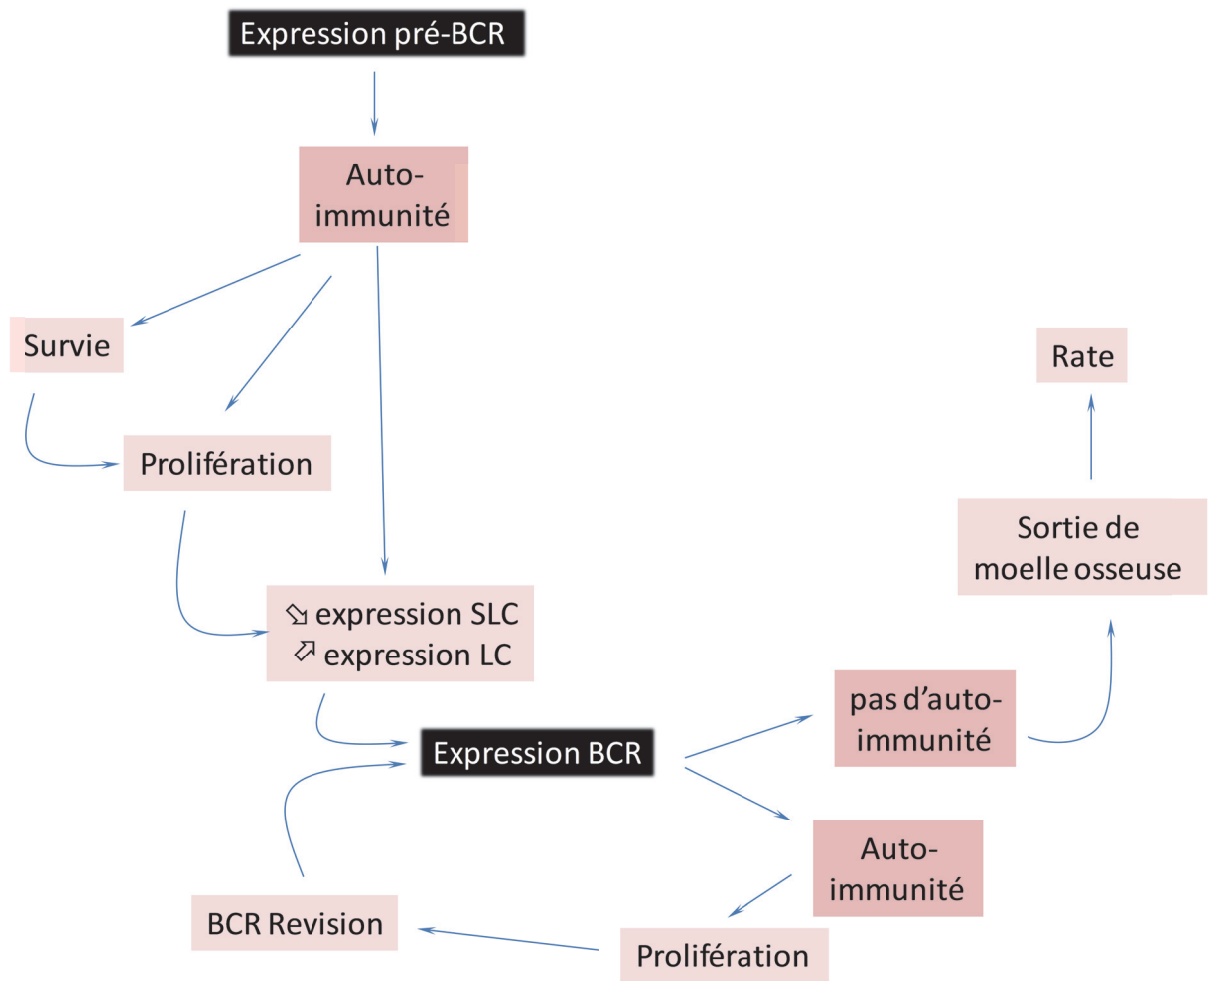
Expression pré-BCR

Auto-immunité

Survie

Prolifération

⇘ expression SLC
⇗ expression LC

Expression BCR

pas d'auto-immunité

Sortie de moelle osseuse

Rate

Auto-immunité

Prolifération

BCR Revision